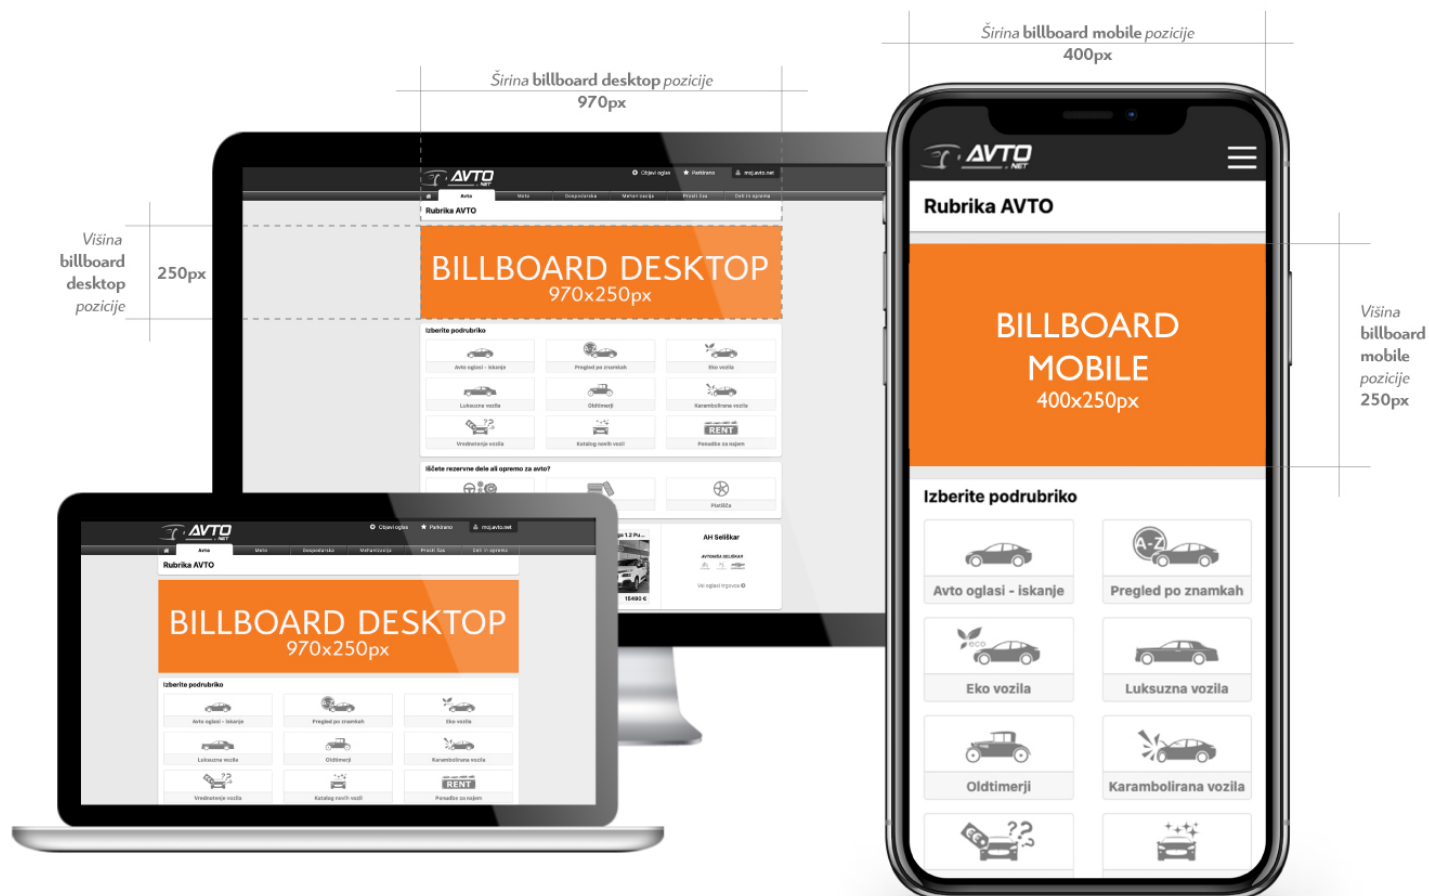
Širina billboard mobile pozicije
400px

Širina billboard desktop pozicije
970px

Višina billboard desktop pozicije

250px

AVTO NET

Objavi oglas  Parkirano  moj.avto.net

Avto  Moto  Gospodarska  Mehanizacija  Prosti čas  Deli in oprema

Rubrika AVTO

BILLBOARD DESKTOP
970x250px

Izberite podrubriko

Avto oglasi - iskanje  Pregled po znamkah  Eko vozila
Luksuzna vozila  Oldtimerji  Karambolirana vozila
Vrednotenje vozila  Katalog novih vozil  Posodba za najem

Iščete rezervne dele ali opremo za avto?

Platišča

AH Seliškar

15490 €

AVTO NET

Objavi oglas  Parkirano  moj.avto.net

Avto  Moto  Gospodarska  Mehanizacija  Prosti čas  Deli in oprema

Rubrika AVTO

BILLBOARD DESKTOP
970x250px

Izberite podrubriko

Avto oglasi - iskanje  Pregled po znamkah  Eko vozila
Luksuzna vozila  Oldtimerji  Karambolirana vozila
Vrednotenje vozila  Katalog novih vozil  Posodba za najem

AVTO NET

Rubrika AVTO

BILLBOARD MOBILE
400x250px

Izberite podrubriko

Avto oglasi - iskanje
Pregled po znamkah
Eko vozila
Luksuzna vozila
Oldtimerji
Karambolirana vozila

Višina billboard mobile pozicije
250px